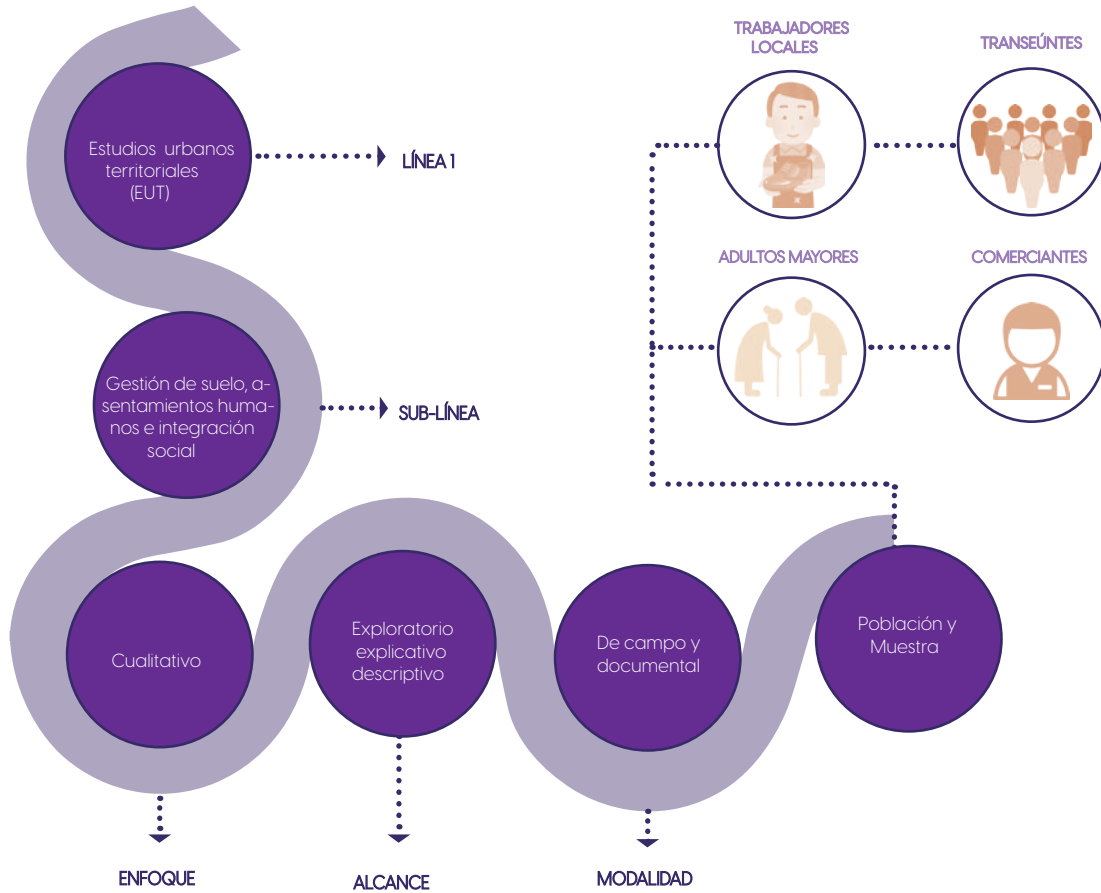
Estudios urbanos territoriales (EUT)

LÍNEA 1

Gestión de suelo, asentamientos humanos e integración social

SUB-LÍNEA

TRABAJADORES LOCALES

TRANSEÚNTES

ADULTOS MAYORES

COMERCIANTES

Cualitativo

Exploratorio explicativo descriptivo

De campo y documental

Población y Muestra

ENFOQUE

ALCANCE

MODALIDAD